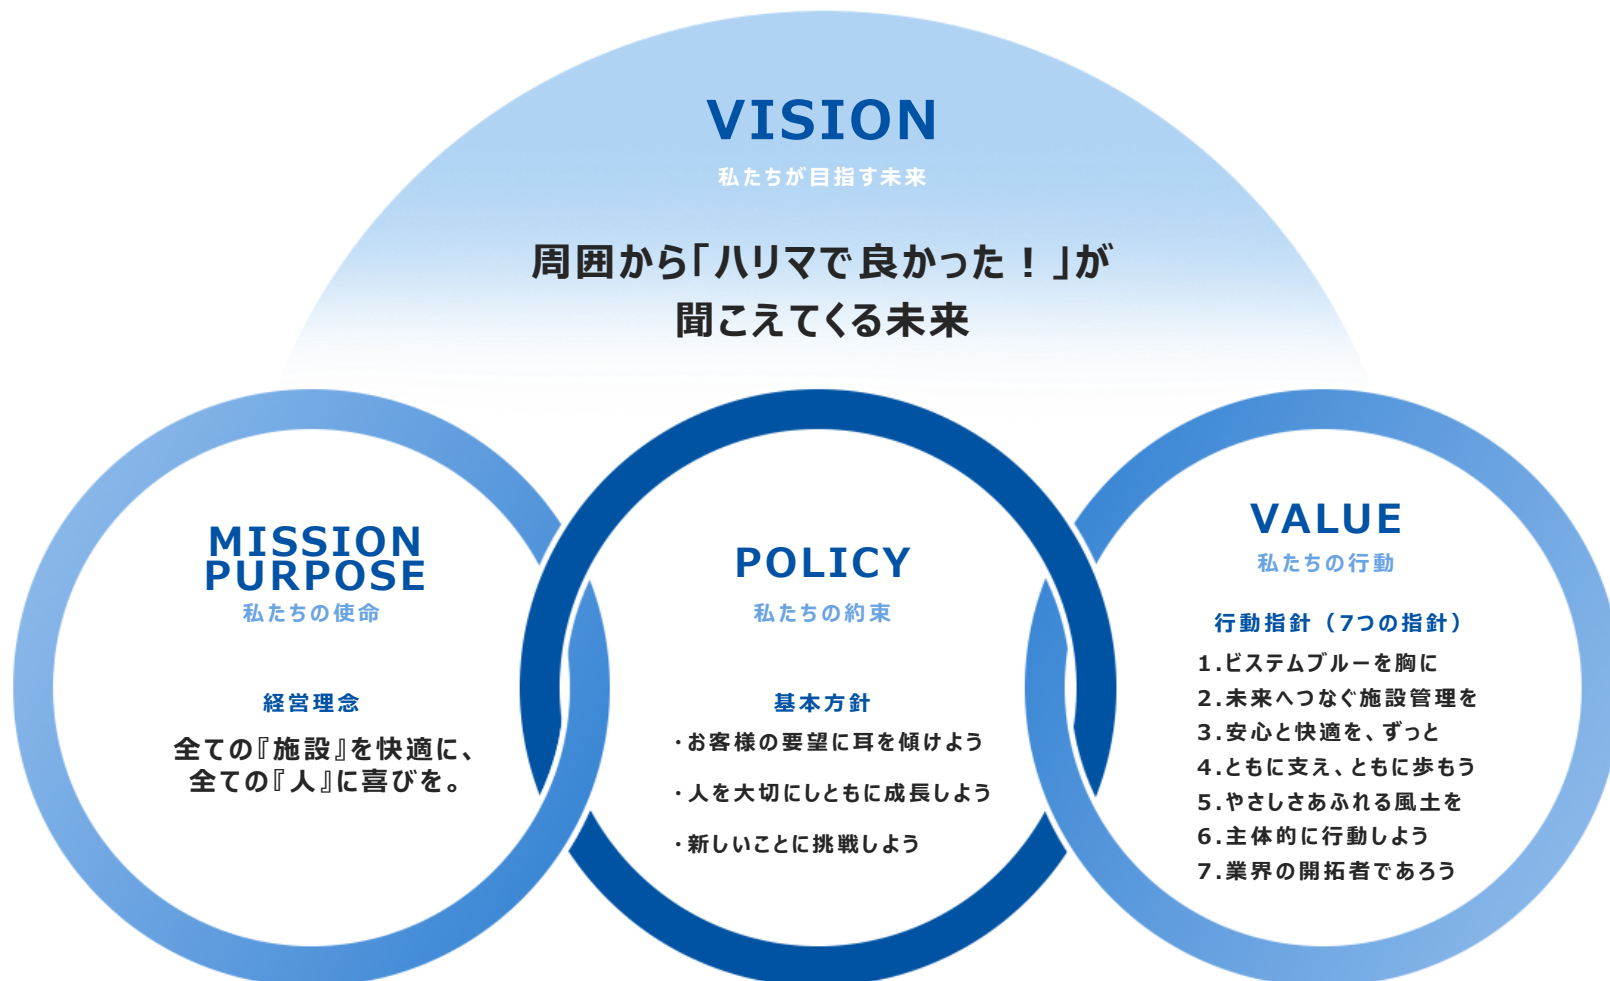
VISION
私たちが目指す未来

周囲から「ハリマで良かった！」が
聞こえてくる未来

MISSION
PURPOSE
私たちの使命

経営理念

全ての『施設』を快適に、
全ての『人』に喜びを。

POLICY
私たちの約束

基本方針

・お客様の要望に耳を傾けよう

・人を大切にしともに成長しよう

・新しいことに挑戦しよう

VALUE
私たちの行動

行動指針（7つの指針）

1.ビステムブルーを胸に
2.未来へつなぐ施設管理を
3.安心と快適を、ずっと
4.ともに支え、ともに歩もう
5.やさしさあふれる風土を
6.主体的に行動しよう
7.業界の開拓者であろう